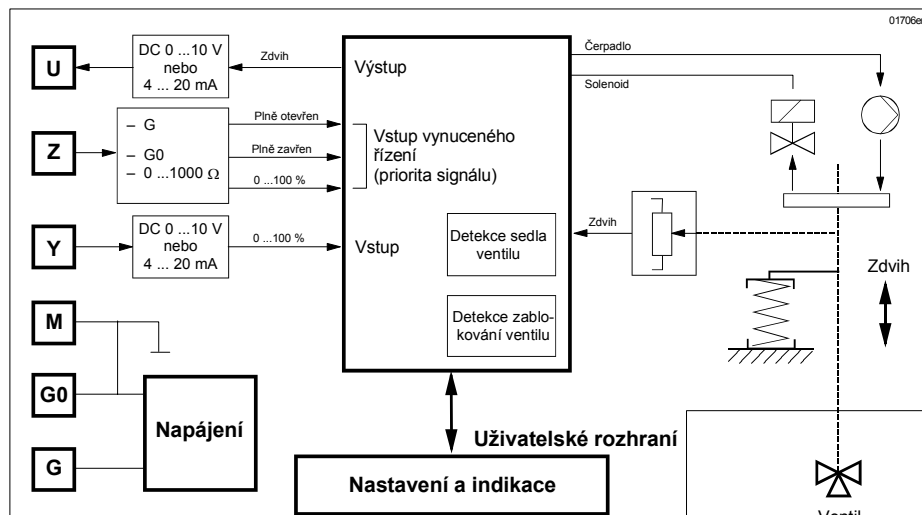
01706e

U

DC 0 ...10 V nebo 4 ... 20 mA

Zdvih

Výstup

Čerpadlo

Solenoid

Z

– G
– G0
– 0 ...1000 Ω

Plně otevřen

Plně zavřen

0 ...100 %

Vstup vynuceného řízení (priorita signálu)

Y

DC 0 ...10 V nebo 4 ... 20 mA

0 ...100 %

Vstup

Detekce sedla ventilu

Zdvih

Zdvih

Detekce zablokování ventilu

M

G0

Napájení

G

Uživatelské rozhraní

Nastavení a indikace

Ventil